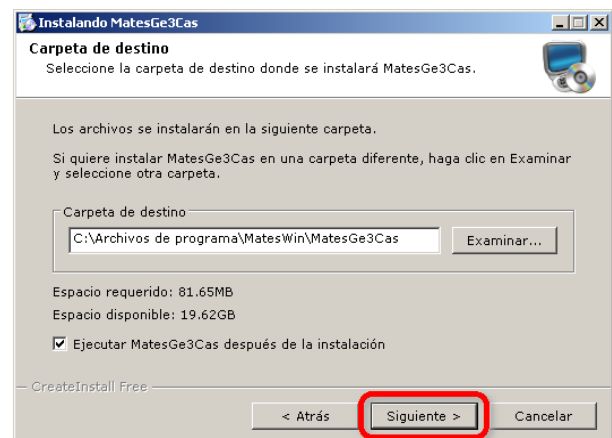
Instalando MatesGe3Cas

Carpeta de destino
Seleccione la carpeta de destino donde se instalará MatesGe3Cas.

Los archivos se instalarán en la siguiente carpeta.

Si quiere instalar MatesGe3Cas en una carpeta diferente, haga clic en Examinar y seleccione otra carpeta.

Carpeta de destino
C:\Archivos de programa\MatesWin\MatesGe3Cas
Examinar...

Espacio requerido: 81.65MB
Espacio disponible: 19.62GB

Ejecutar MatesGe3Cas después de la instalación

CreateInstall Free

< Atrás
Siguiente >
Cancelar